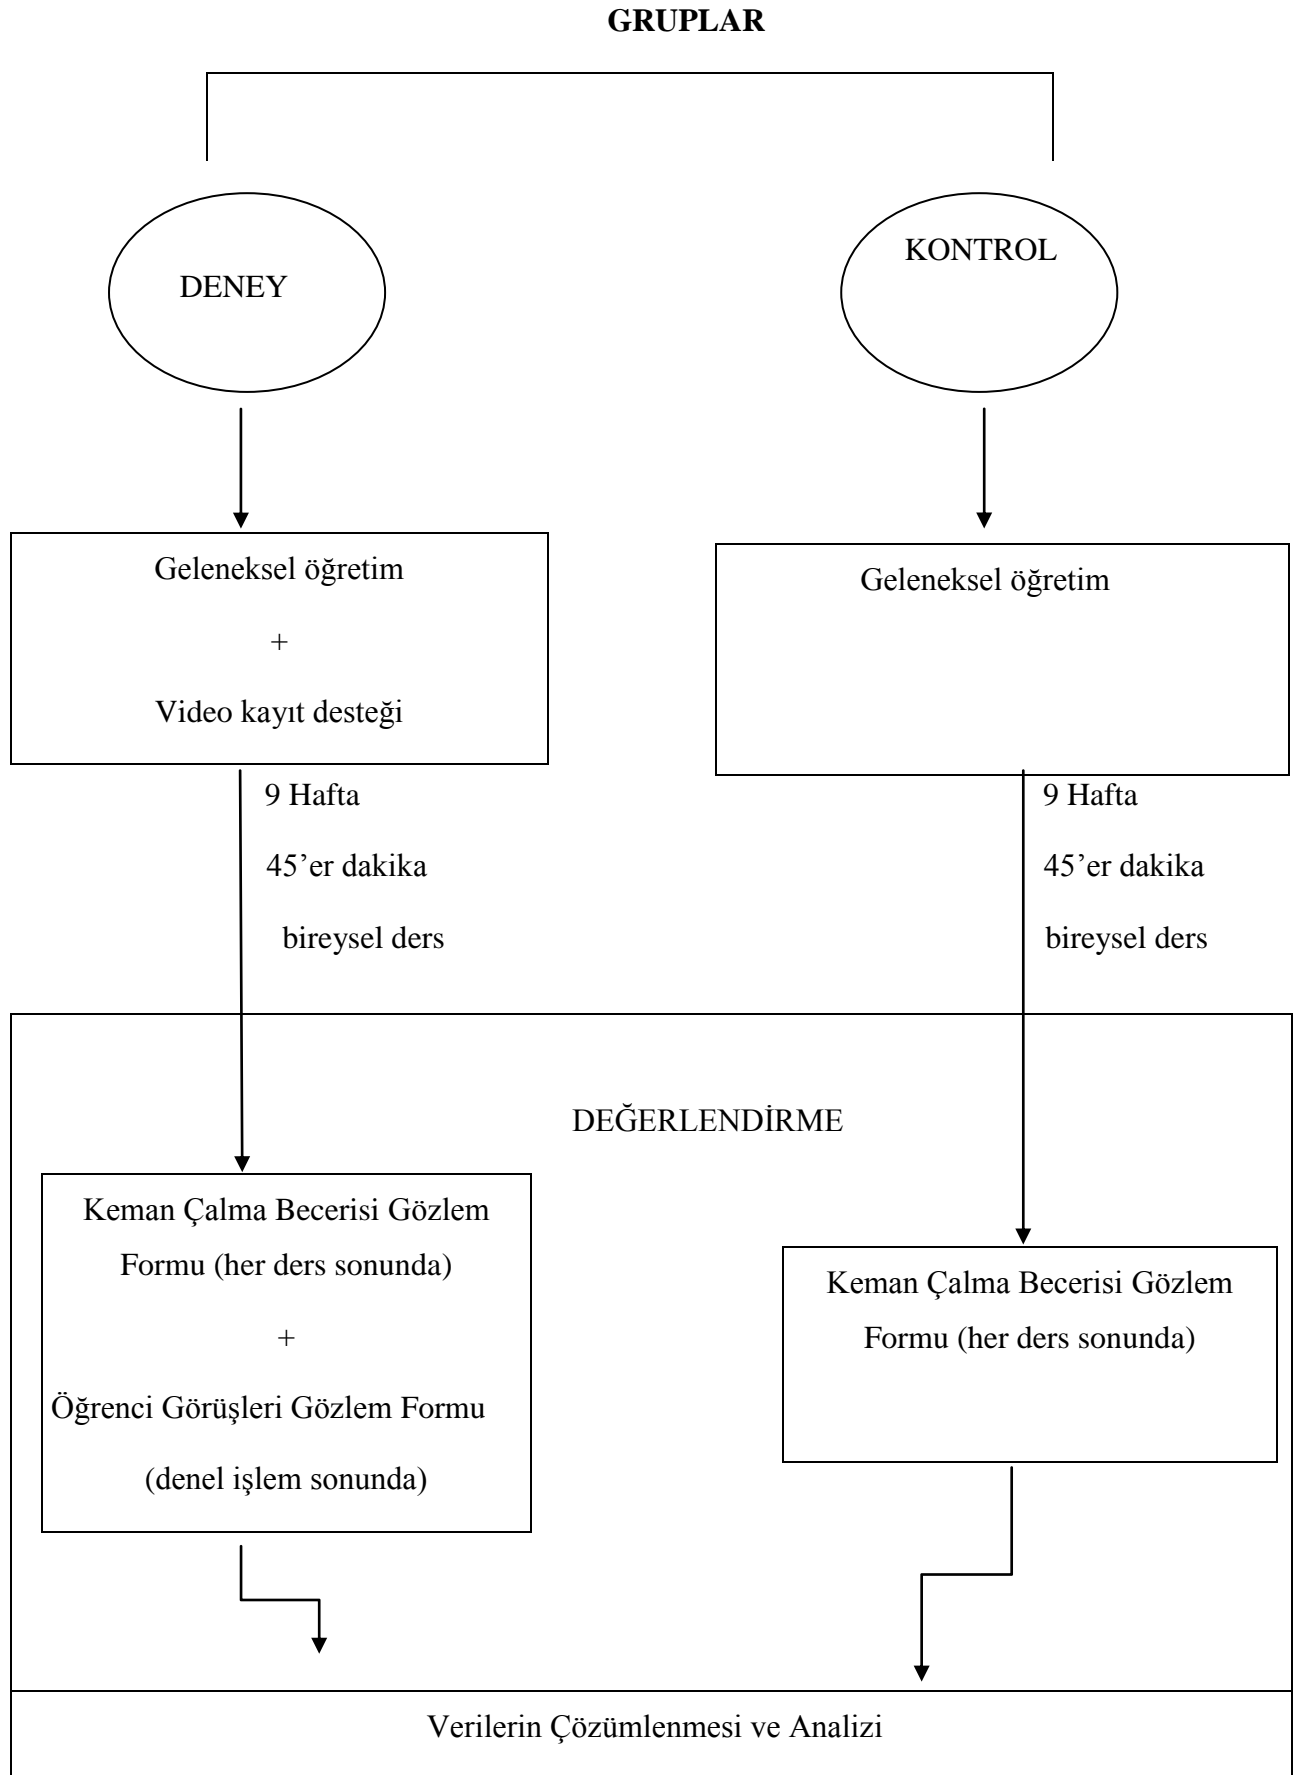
**GRUPLAR**

DENEY

KONTROL

Geleneksel öğretim

+

Video kayıt desteği

Geleneksel öğretim

9 Hafta

45'er dakika

bireysel ders

9 Hafta

45'er dakika

bireysel ders

DEĞERLENDİRME

Keman Çalma Becerisi Gözlem Formu (her ders sonunda)

+

Öğrenci Görüşleri Gözlem Formu

(denel işlem sonunda)

Keman Çalma Becerisi Gözlem Formu (her ders sonunda)

Verilerin Çözümlenmesi ve Analizi